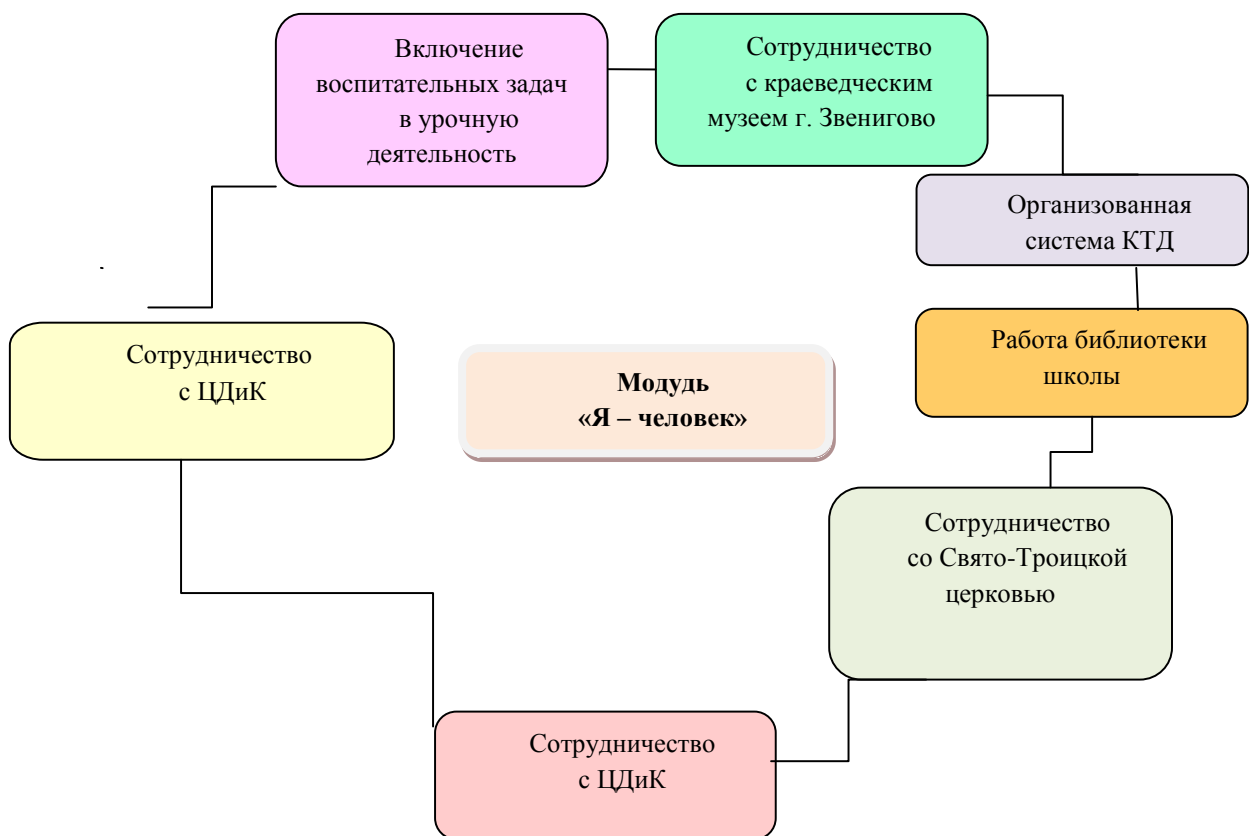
Включение воспитательных задач в урочную деятельность

Сотрудничество с краеведческим музеем г. Звенигово

Организованная система КТД

Работа библиотеки школы

Сотрудничество с ЦДиК

Модуль «Я – человек»

Сотрудничество со Свято-Троицкой церковью

Сотрудничество с ЦДиК